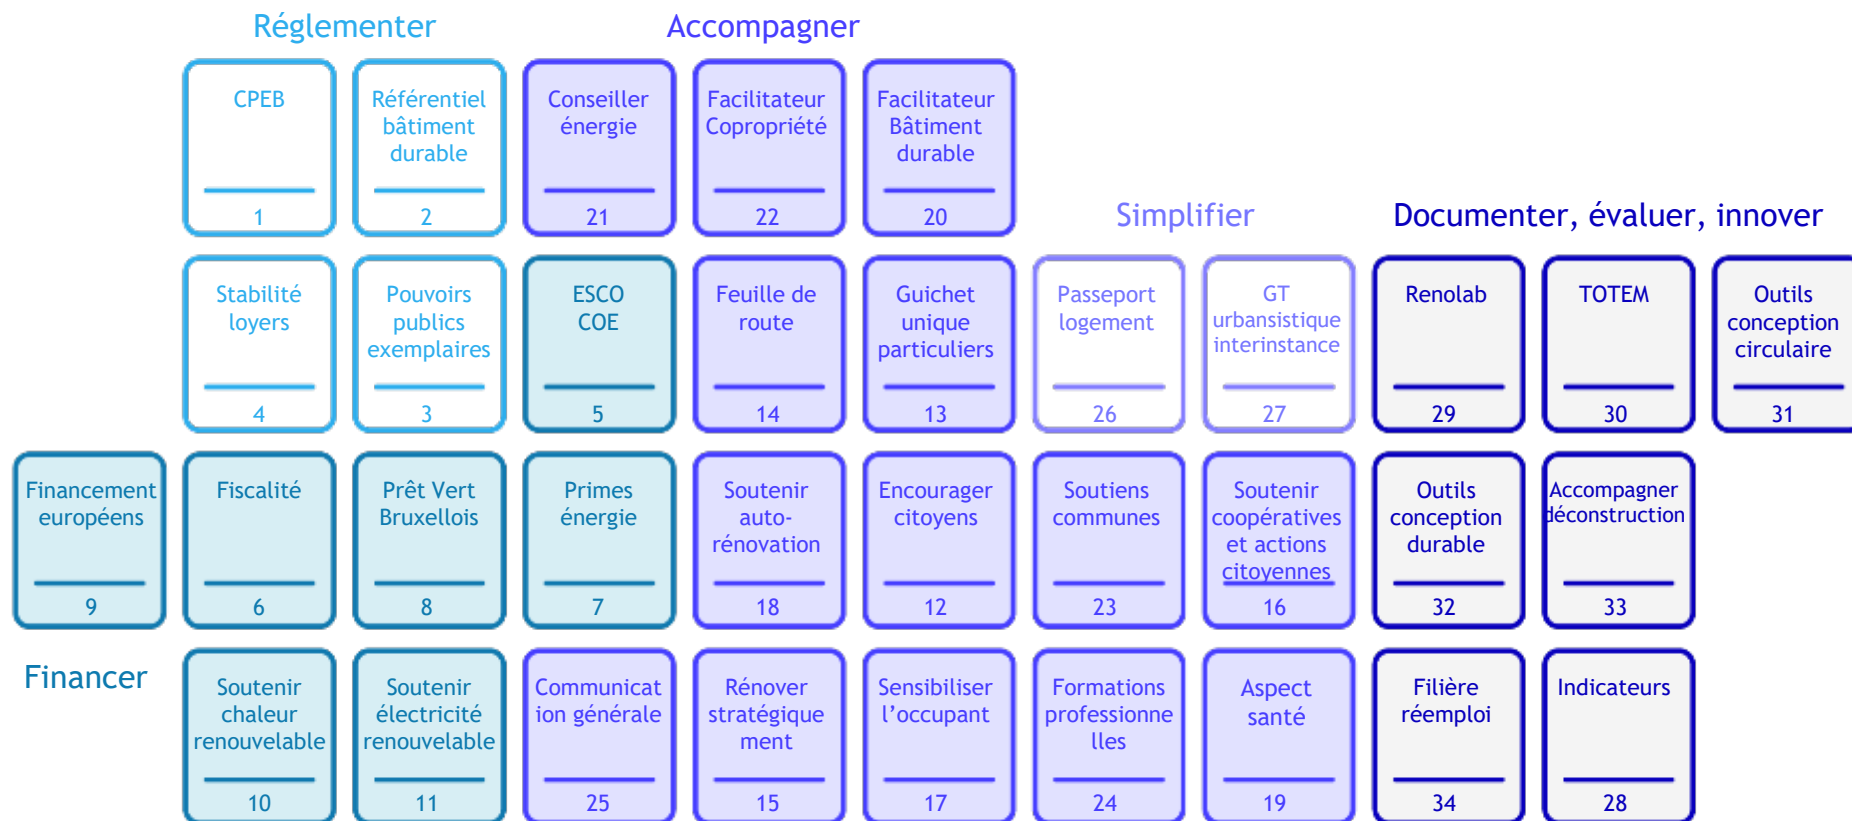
Réglementer

Accompagner

CPEB
1

Référentiel bâtiment durable
2

Conseiller énergie
21

Facilitateur Copropriété
22

Facilitateur Bâtiment durable
20

Simplifier

Documenter, évaluer, innover

Stabilité loyers
4

Pouvoirs publics exemplaires
3

ESCO COE
5

Feuille de route
14

Guichet unique particuliers
13

Passeport logement
26

GT urbansistique interinstance
27

Renolab
29

TOTEM
30

Outils conception circulaire
31

Financement européens
9

Fiscalité
6

Prêt Vert Bruxellois
8

Primes énergie
7

Soutenir auto-rénovation
18

Encourager citoyens
12

Soutiens communes
23

Soutenir coopératives et actions citoyennes
16

Outils conception durable
32

Accompagner déconstruction
33

Financer

Soutenir chaleur renouvelable
10

Soutenir électricité renouvelable
11

Communication générale
25

Rénover stratégiquement
15

Sensibiliser l'occupant
17

Formations professionnelles
24

Aspect santé
19

Filière réemploi
34

Indicateurs
28